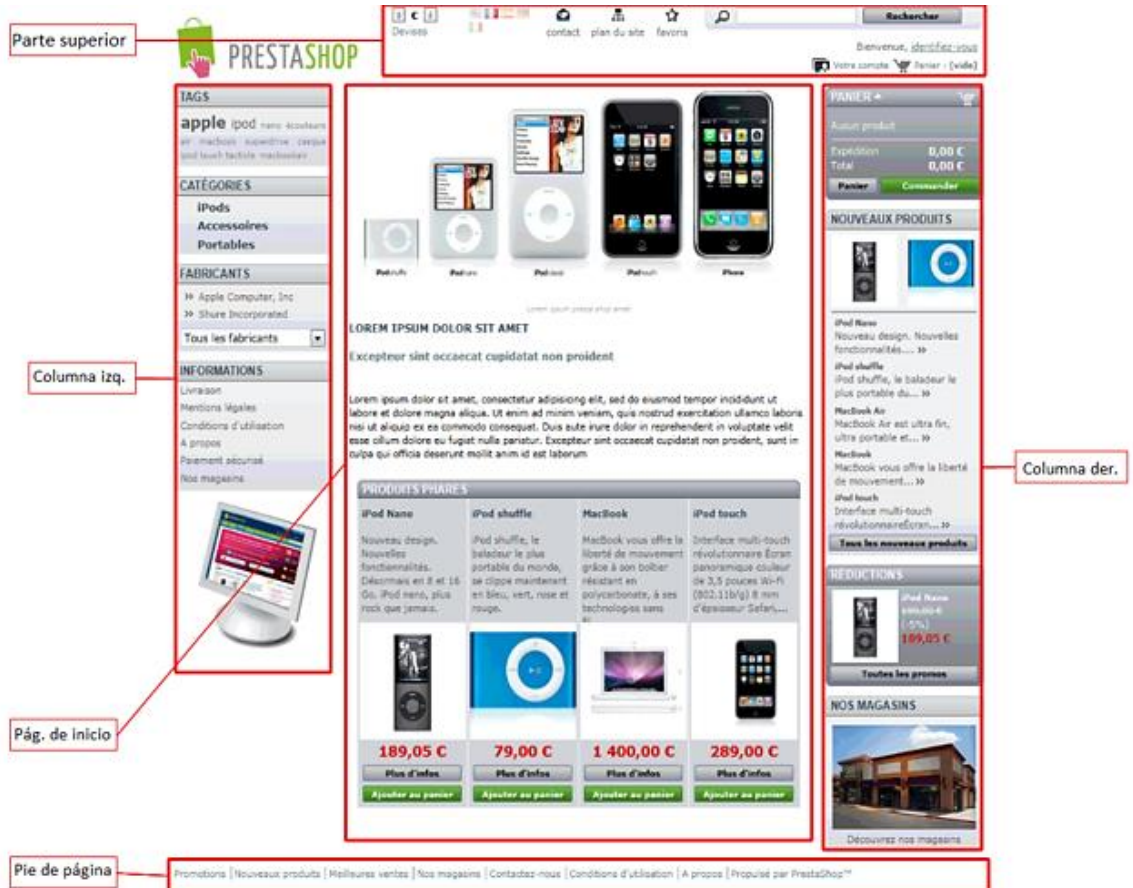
Parte superior

PRESTASHOP

$ € £ Devises

contact plan du site favoris

Rechercher

Bienvenue, identifiez-vous

Votre compte Panier : (vide)

TAGS

apple ipod nano écouteur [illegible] macbook superdrive casque ipod touch tactile macbookair

CATÉGORIES

iPods
Accessoires
Portables

FABRICANTS

» Apple Computer, Inc
» Shure Incorporated

Tous les fabricants

INFORMATIONS

Livraison
Mentions légales
Conditions d'utilisation
A propos
Paiement sécurisé
Nos magasins

Columna izq.

iPod shuffle iPod nano iPod classic iPod touch iPhone

Lorem ipsum presta shop amet

LOREM IPSUM DOLOR SIT AMET

Excepteur sint occaecat cupidatat non proident

Lorem ipsum dolor sit amet, consectetur adipisicing elit, sed do eiusmod tempor incididunt ut labore et dolore magna aliqua. Ut enim ad minim veniam, quis nostrud exercitation ullamco laboris nisi ut aliquip ex ea commodo consequat. Duis aute irure dolor in reprehenderit in voluptate velit esse cillum dolore eu fugiat nulla pariatur. Excepteur sint occaecat cupidatat non proident, sunt in culpa qui officia deserunt mollit anim id est laborum

PRODUITS PHARES

| iPod Nano | iPod shuffle | MacBook | iPod touch |
|---|---|---|---|
| Nouveau design. Nouvelles fonctionnalités. Désormais en 8 et 16 Go. iPod nano, plus rock que jamais. | iPod shuffle, le baladeur le plus portable du monde, se clippe maintenant en bleu, vert, rose et rouge. | MacBook vous offre la liberté de mouvement grâce à son boîtier résistant en polycarbonate, à ses technologies sans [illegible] | Interface multi-touch révolutionnaire Écran panoramique couleur de 3,5 pouces Wi-Fi (802.11b/g) 8 mm d'épaisseur Safari,... |
| 189,05 € | 79,00 € | 1 400,00 € | 289,00 € |
| Plus d'infos | Plus d'infos | Plus d'infos | Plus d'infos |
| Ajouter au panier | Ajouter au panier | Ajouter au panier | Ajouter au panier |

Pág. de inicio

PANIER

Aucun produit

Expédition 0,00 €
Total 0,00 €

Panier Commander

NOUVEAUX PRODUITS

iPod Nano
Nouveau design. Nouvelles fonctionnalités.... »
iPod shuffle
iPod shuffle, le baladeur le plus portable du.... »
MacBook Air
MacBook Air est ultra fin, ultra portable et.... »
MacBook
MacBook vous offre la liberté de mouvement.... »
iPod touch
Interface multi-touch révolutionnaireÉcran.... »

Tous les nouveaux produits

RÉDUCTIONS

iPod Nano
199,00 €
(-5%)
189,05 €

Toutes les promos

NOS MAGASINS

Découvrez nos magasins

Columna der.

Pie de página

Promotions | Nouveaux produits | Meilleures ventes | Nos magasins | Contactez-nous | Conditions d'utilisation | A propos | Propulsé par PrestaShop™